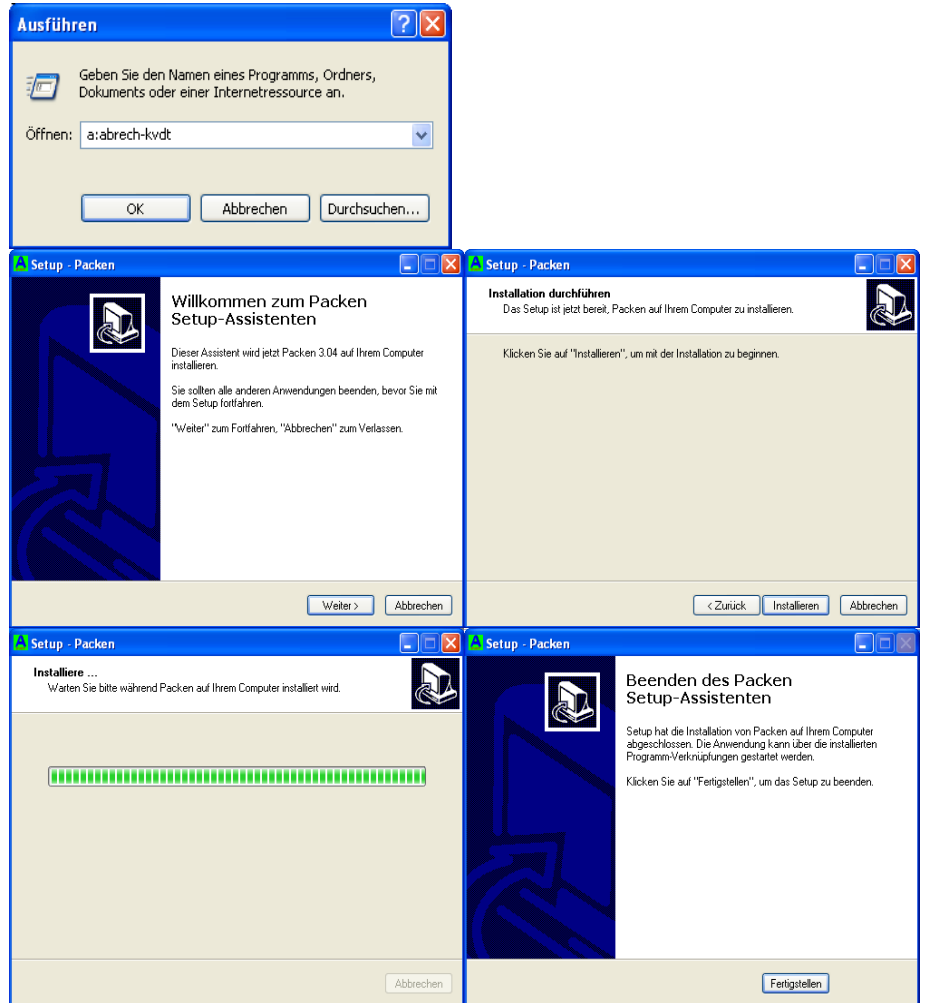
Ausführen

Geben Sie den Namen eines Programms, Ordners, Dokuments oder einer Internetressource an.

Öffnen: a:abrech-kvdt

OK
Abbrechen
Durchsuchen...

Setup - Packen

Willkommen zum Packen Setup-Assistenten

Dieser Assistent wird jetzt Packen 3.04 auf Ihrem Computer installieren.

Sie sollten alle anderen Anwendungen beenden, bevor Sie mit dem Setup fortfahren.

"Weiter" zum Fortfahren, "Abbrechen" zum Verlassen.

Weiter >
Abbrechen

Setup - Packen

Installation durchführen
Das Setup ist jetzt bereit, Packen auf Ihrem Computer zu installieren.

Klicken Sie auf "Installieren", um mit der Installation zu beginnen.

< Zurück
Installieren
Abbrechen

Setup - Packen

Installiere ...
Warten Sie bitte während Packen auf Ihrem Computer installiert wird.

Abbrechen

Setup - Packen

Beenden des Packen Setup-Assistenten

Setup hat die Installation von Packen auf Ihrem Computer abgeschlossen. Die Anwendung kann über die installierten Programm-Verknüpfungen gestartet werden.

Klicken Sie auf "Fertigstellen", um das Setup zu beenden.

Fertigstellen